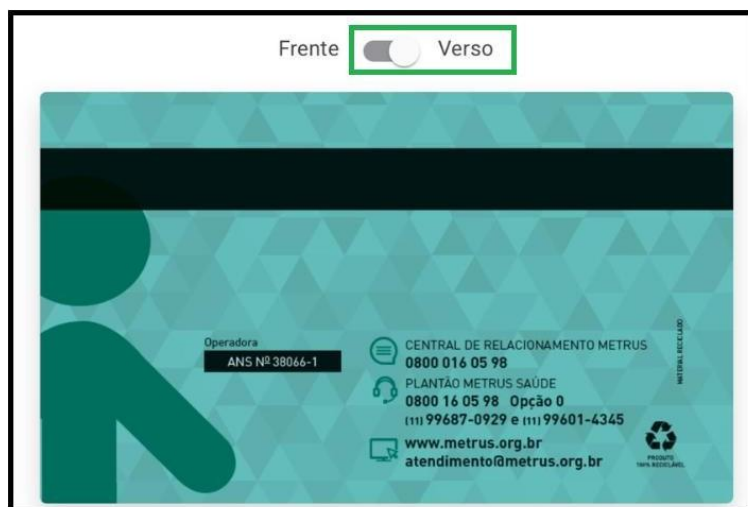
Frente Verso

Operadora
ANS Nº 38066-1

CENTRAL DE RELACIONAMENTO METRUS
0800 016 05 98
PLANTÃO METRUS SAÚDE
0800 16 05 98 Opção 0
(11) 99687-0929 e (11) 99601-4345
www.metrus.org.br
atendimento@metrus.org.br

MATERIAL RECICLADO

PRODUTO 100% RECICLÁVEL